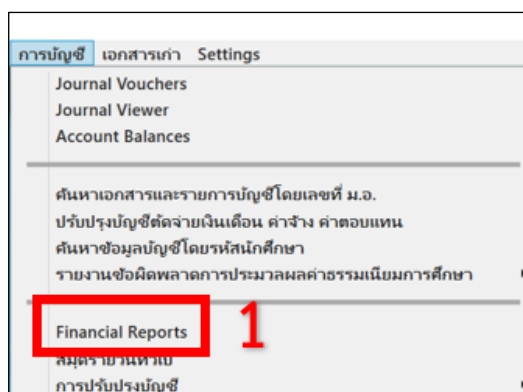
การบัญชี เอกสารเก่า Settings

Journal Vouchers
Journal Viewer
Account Balances

ค้นหาเอกสารและรายการบัญชีโดยเลขที่ ม.อ.
ปรับปรุงบัญชีตัดจ่ายเงินเดือน ค่าจ้าง ค่าตอบแทน
ค้นหาข้อมูลบัญชีโดยรหัสนักศึกษา
รายงานข้อผิดพลาดการประมวลผลค่าธรรมเนียมการศึกษา

Financial Reports 1
สมุดรายวันทั่วไป
การปรับปรุงบัญชี